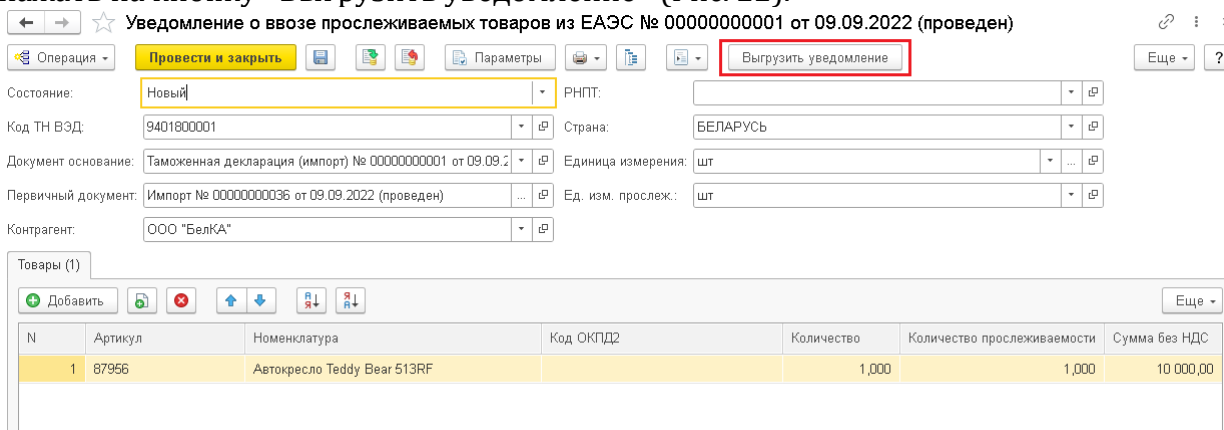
Уведомление о ввозе прослеживаемых товаров из ЕАЭС № 00000000001 от 09.09.2022 (проведен)

Операция | Провести и закрыть | Параметры | Выгрузить уведомление | Еще | ?

Состояние: Новый
РНПТ:
Код ТН ВЭД: 9401800001
Страна: БЕЛАРУСЬ
Документ основание: Таможенная декларация (импорт) № 00000000001 от 09.09.2
Единица измерения: шт
Первичный документ: Импорт № 00000000036 от 09.09.2022 (проведен)
Ед. изм. прослеж.: шт
Контрагент: ООО "БелКА"

Товары (1)

Добавить | Еще

| N | Артикул | Номенклатура | Код ОКПД2 | Количество | Количество прослеживаемости | Сумма без НДС |
|---|---|---|---|---|---|---|
| 1 | 87956 | Автокресло Teddy Bear 513RF | | 1,000 | 1,000 | 10 000,00 |